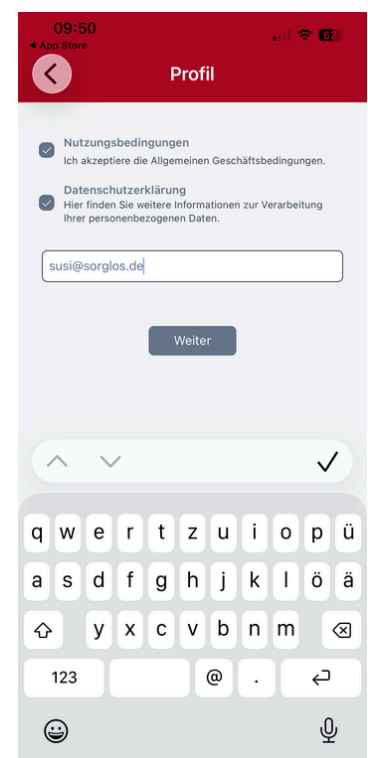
09:50
◂ App Store
62

Profil

Nutzungsbedingungen
Ich akzeptiere die Allgemeinen Geschäftsbedingungen.

Datenschutzerklärung
Hier finden Sie weitere Informationen zur Verarbeitung Ihrer personenbezogenen Daten.

susi@sorglos.de

Weiter

q w e r t z u i o p ü
a s d f g h j k l ö ä
y x c v b n m
123 @ .